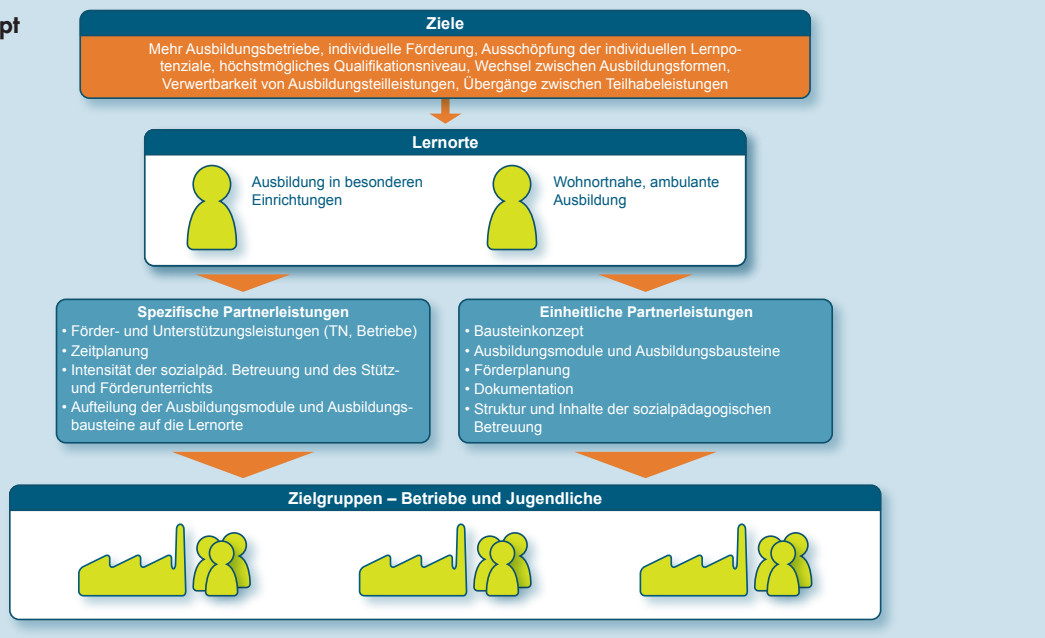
pt

Ziele

Mehr Ausbildungsbetriebe, individuelle Förderung, Ausschöpfung der individuellen Lernpotenziale, höchstmögliches Qualifikationsniveau, Wechsel zwischen Ausbildungsformen, Verwertbarkeit von Ausbildungsteilleistungen, Übergänge zwischen Teilhabeleistungen

Lernorte

Ausbildung in besonderen Einrichtungen

Wohnortnahe, ambulante Ausbildung

Spezifische Partnerleistungen
• Förder- und Unterstützungsleistungen (TN, Betriebe)
• Zeitplanung
• Intensität der sozialpäd. Betreuung und des Stütz- und Förderunterrichts
• Aufteilung der Ausbildungsmodule und Ausbildungsbausteine auf die Lernorte

Einheitliche Partnerleistungen
• Bausteinkonzept
• Ausbildungsmodule und Ausbildungsbausteine
• Förderplanung
• Dokumentation
• Struktur und Inhalte der sozialpädagogischen Betreuung

Zielgruppen – Betriebe und Jugendliche